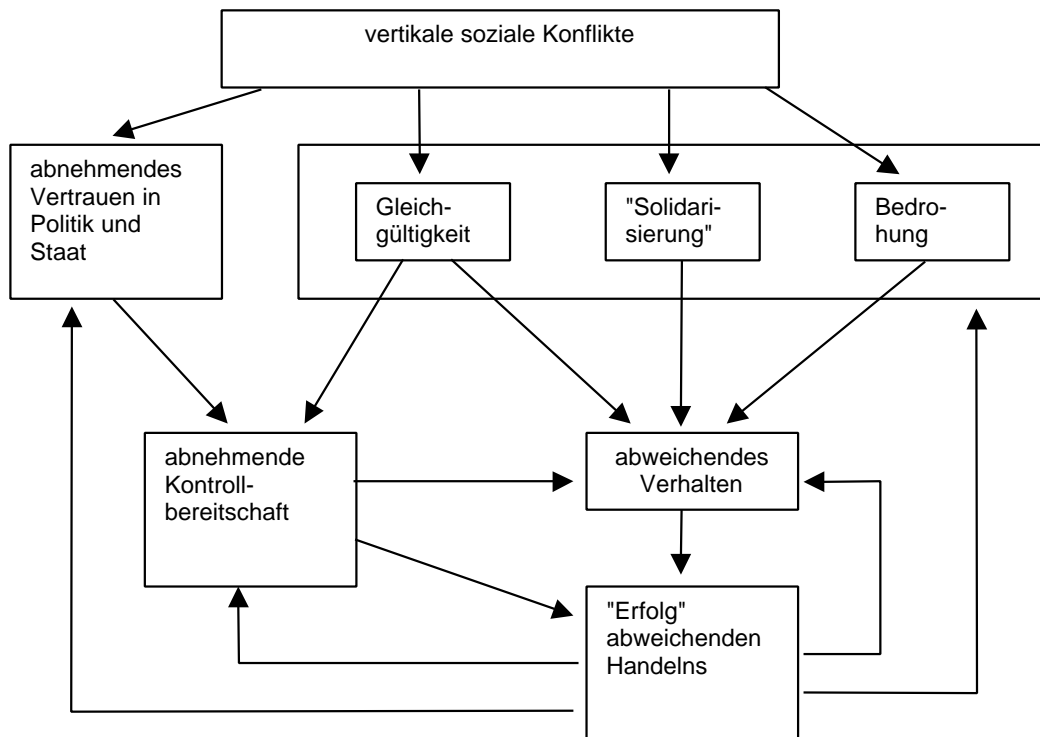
vertikale soziale Konflikte

abnehmendes Vertrauen in Politik und Staat

Gleichgültigkeit

"Solidarisierung"

Bedrohung

abnehmende Kontrollbereitschaft

abweichendes Verhalten

"Erfolg" abweichenden Handelns